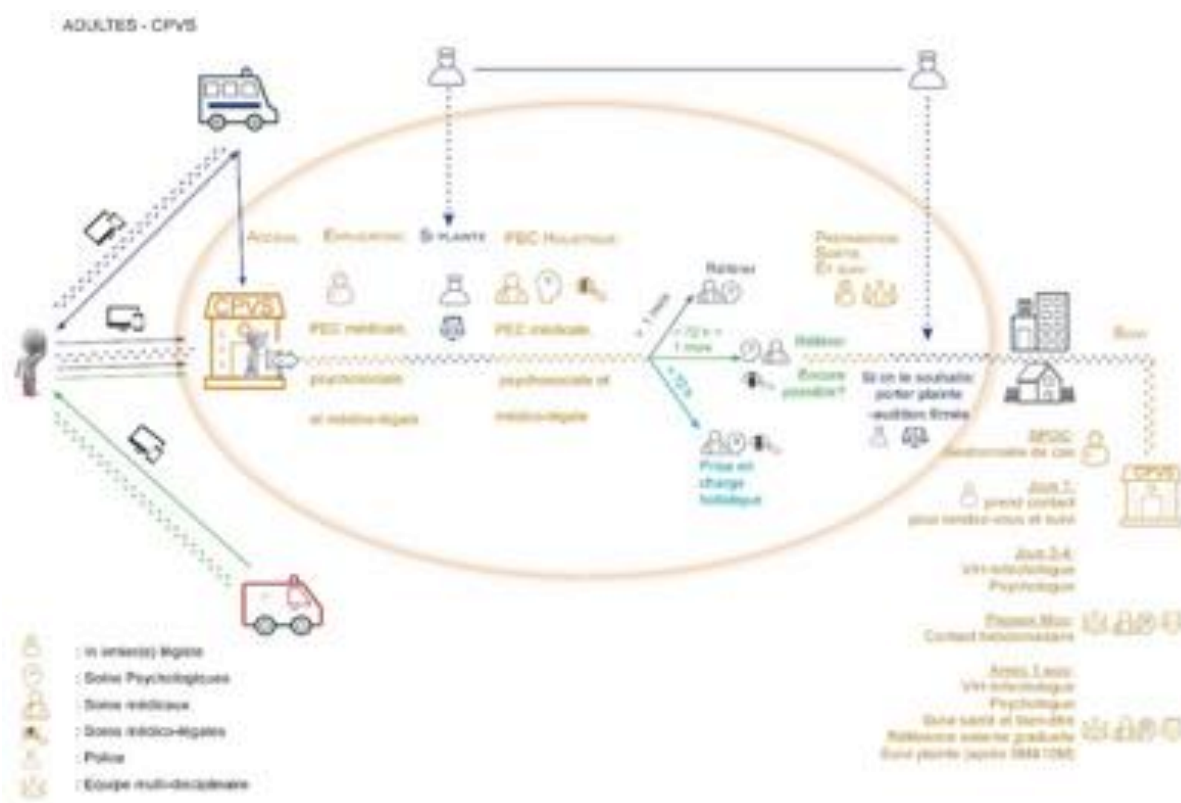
ADULTES - CPVS

Accueil

Evaluation

Si plainte

PEC Holistique

Permanence Soins Et suivi

CPVS

PEC médicale, psychosociale et médico-légale

PEC médicale psychosociale et médico-légale

Référer

> 1 mois

< 72 h < 1 mois

Référer

Encore possible?

< 72 h

Prise en charge holistique

Si on le souhaite: porter plainte -audition filmée

Suivi

SPOC: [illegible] de cas

Jour 1: prend contact pour rendez-vous et suivi

Jour 2-4: VIH-infectiologie Psychologue

Premier Mois: Contact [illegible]

Après 1 mois: VIH-infectiologie Psychologue Suivi santé et bien-être Résilience sexuelle graduelle Suivi plainte (après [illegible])

CPVS

: Infirmier(e) légiste

: Soins Psychologiques

: Soins médicaux

: Soins médico-légaux

: Police

: Equipe multi-disciplinaire